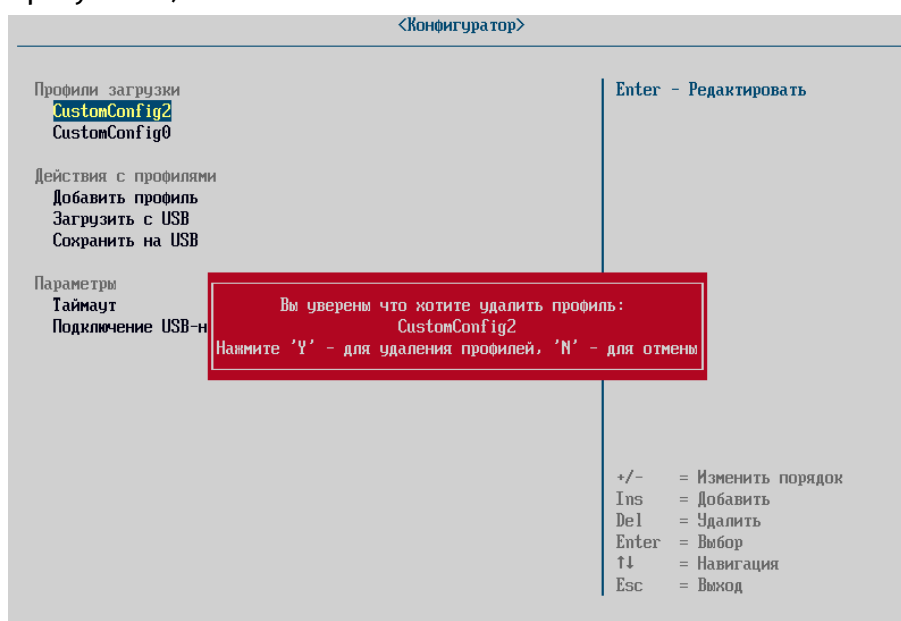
<Конфигуратор>

Профили загрузки
CustomConfig2
CustomConfig0

Действия с профилями
Добавить профиль
Загрузить с USB
Сохранить на USB

Параметры
Таймаут
Подключение USB-н

Вы уверены что хотите удалить профиль:
CustomConfig2
Нажмите 'Y' - для удаления профилей, 'N' - для отмены

Enter - Редактировать

+/- = Изменить порядок
Ins = Добавить
Del = Удалить
Enter = Выбор
↑↓ = Навигация
Esc = Выход